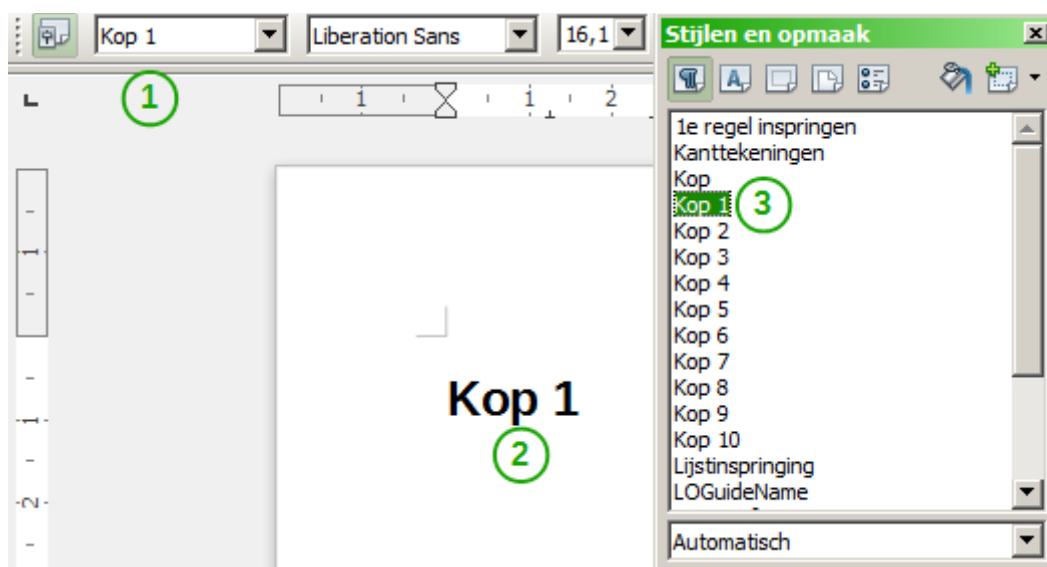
Kop 1
Liberation Sans
16,1
Stijlen en opmaak
1
1 1 2
1e regel inspringen
Kanttekeningen
Kop
Kop 1
3
Kop 2
Kop 3
Kop 4
Kop 5
Kop 6
Kop 7
Kop 8
Kop 9
Kop 10
Lijstinspringing
LOGuideName
Automatisch
1
1
2

Kop 1
2